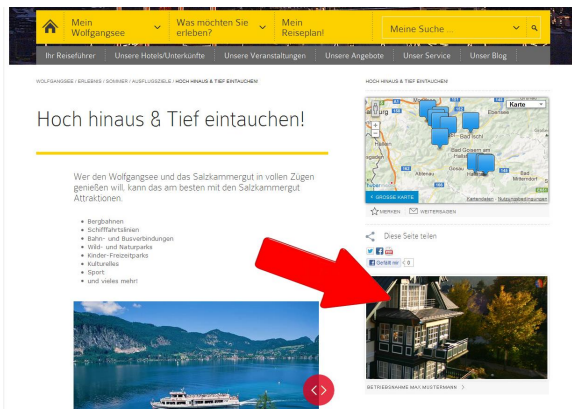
Mein Wolfgangsee
Was möchten Sie erleben?
Mein Reiseplan!
Meine Suche ...

Ihr Reiseführer
Unsere Hotels/Unterkünfte
Unsere Veranstaltungen
Unsere Angebote
Unser Service
Unser Blog

WOLFGANGSEE › ERLEBNIS › SOMMER › AUSFLUGSZIELE › HOCH HINAUS & TIEF EINTAUCHEN!

Hoch hinaus & Tief eintauchen!

Wer den Wolfgangsee und das Salzkammergut in vollen Zügen genießen will, kann das am besten mit den Salzkammergut Attraktionen.

- Bergbahnen
- Schifffahrtslinien
- Bahn- und Busverbindungen
- Wild- und Naturparks
- Kinder-Freizeitparks
- Kulturelles
- Sport
- und vieles mehr!

HOCH HINAUS & TIEF EINTAUCHEN!

Karte
Bad Ischl
Bad Goisern am Hallstätter See
Bad Mitterndorf
Altenau
GROSSE KARTE
Kartendaten
Nutzungsbedingungen

MERKEN
WEITERSAGEN

Diese Seite teilen

Gefällt mir 0

BETRIEBSNAHME MAX MUSTERMANN